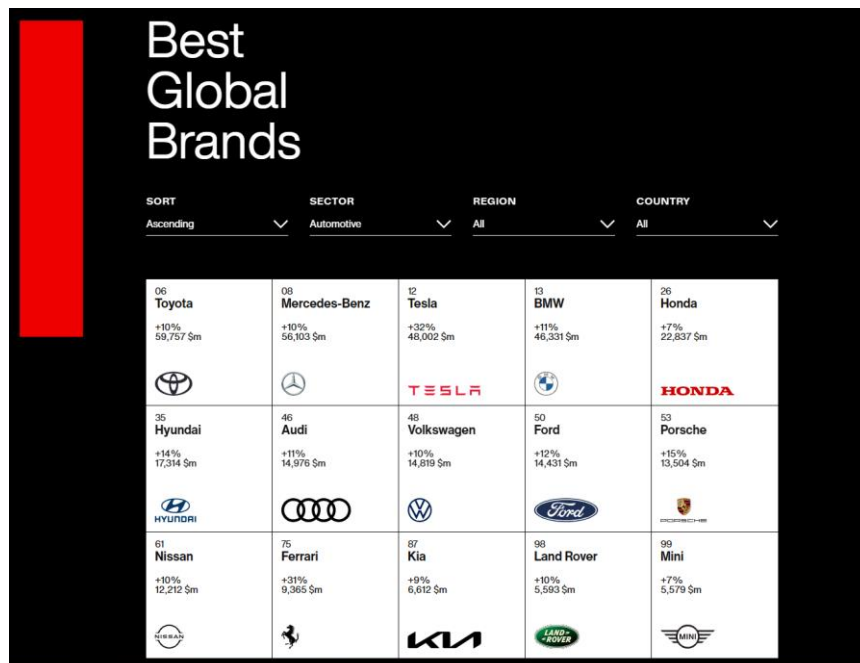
Best Global Brands

SORT
Ascending

SECTOR
Automotive

REGION
All

COUNTRY
All

| | | | | |
|---|---|---|---|---|
| 06 Toyota +10% 59,757 $m | 08 Mercedes-Benz +10% 56,103 $m | 12 Tesla +32% 48,002 $m TESLA | 13 BMW +11% 46,331 $m | 26 Honda +7% 22,837 $m HONDA |
| 35 Hyundai +14% 17,314 $m HYUNDAI | 46 Audi +11% 14,976 $m | 48 Volkswagen +10% 14,819 $m | 50 Ford +12% 14,431 $m Ford | 53 Porsche +15% 13,504 $m PORSCHE |
| 61 Nissan +10% 12,212 $m NISSAN | 75 Ferrari +31% 9,365 $m | 87 Kia +9% 6,612 $m KIA | 98 Land Rover +10% 5,593 $m LAND ROVER | 99 Mini +7% 5,579 $m MINI |